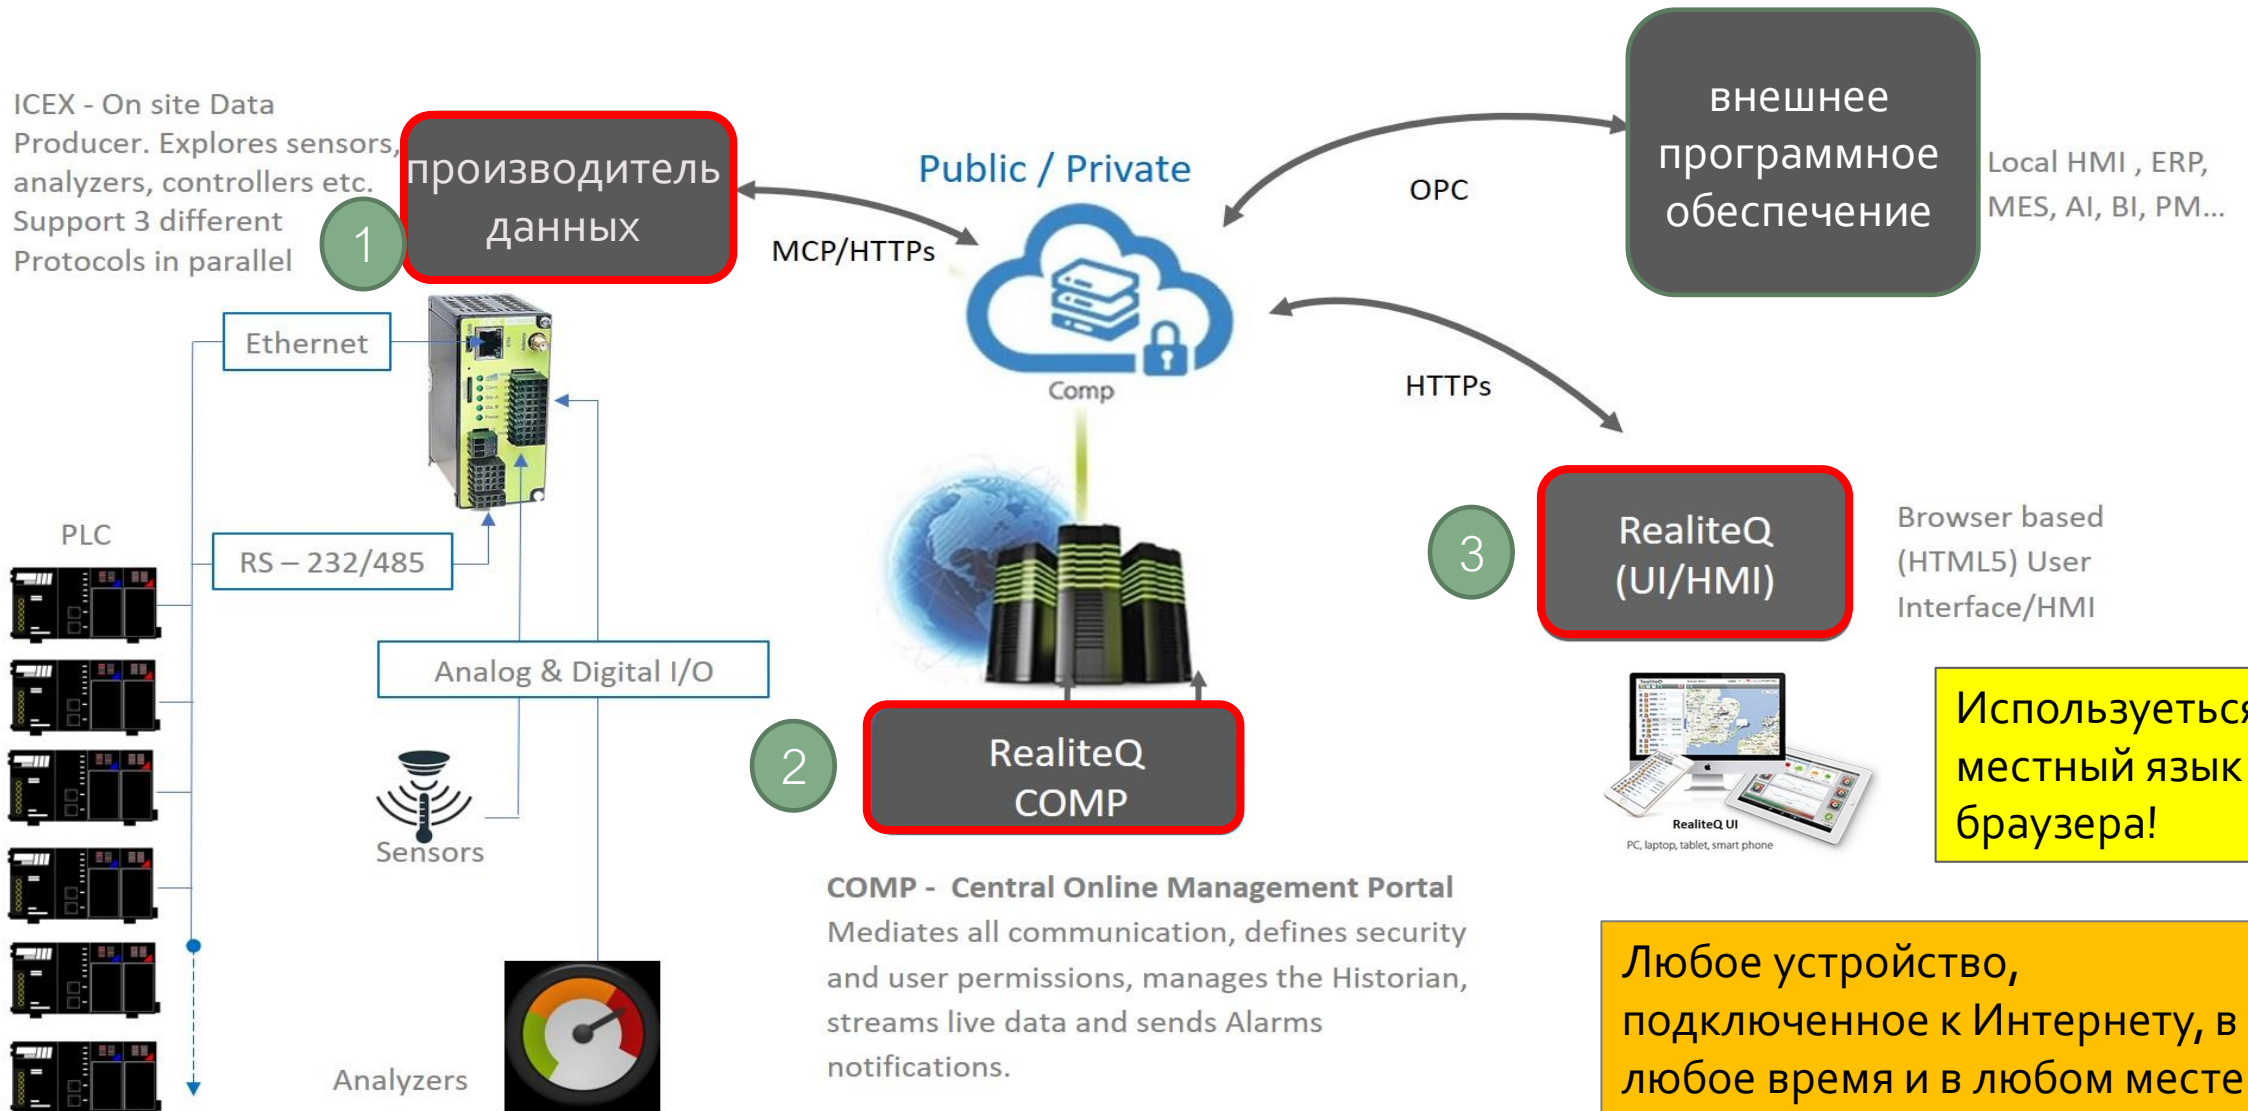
ICEX - On site Data Producer. Explores sensors, analyzers, controllers etc. Support 3 different Protocols in parallel

1

производитель данных

MCP/HTTPs

Public / Private

Comp

OPC

внешнее программное обеспечение

Local HMI , ERP, MES, AI, BI, PM…

HTTPs

Ethernet

PLC

RS – 232/485

Analog & Digital I/O

Sensors

Analyzers

2

RealiteQ COMP

3

RealiteQ (UI/HMI)

Browser based (HTML5) User Interface/HMI

RealiteQ UI
PC, laptop, tablet, smart phone

Используеться местный язык браузера!

COMP - Central Online Management Portal
Mediates all communication, defines security and user permissions, manages the Historian, streams live data and sends Alarms notifications.

Любое устройство, подключенное к Интернету, в любое время и в любом месте